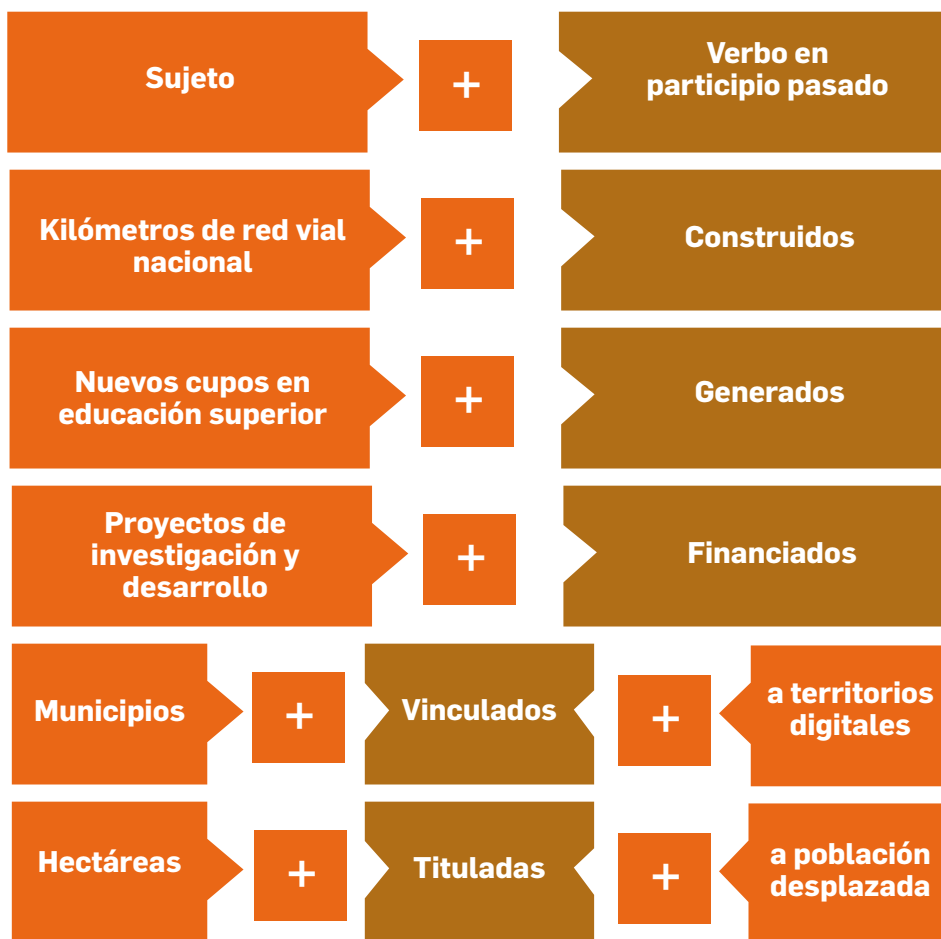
Sujeto + Verbo en participio pasado

Kilómetros de red vial nacional + Construidos

Nuevos cupos en educación superior + Generados

Proyectos de investigación y desarrollo + Financiados

Municipios + Vinculados + a territorios digitales

Hectáreas + Tituladas + a población desplazada